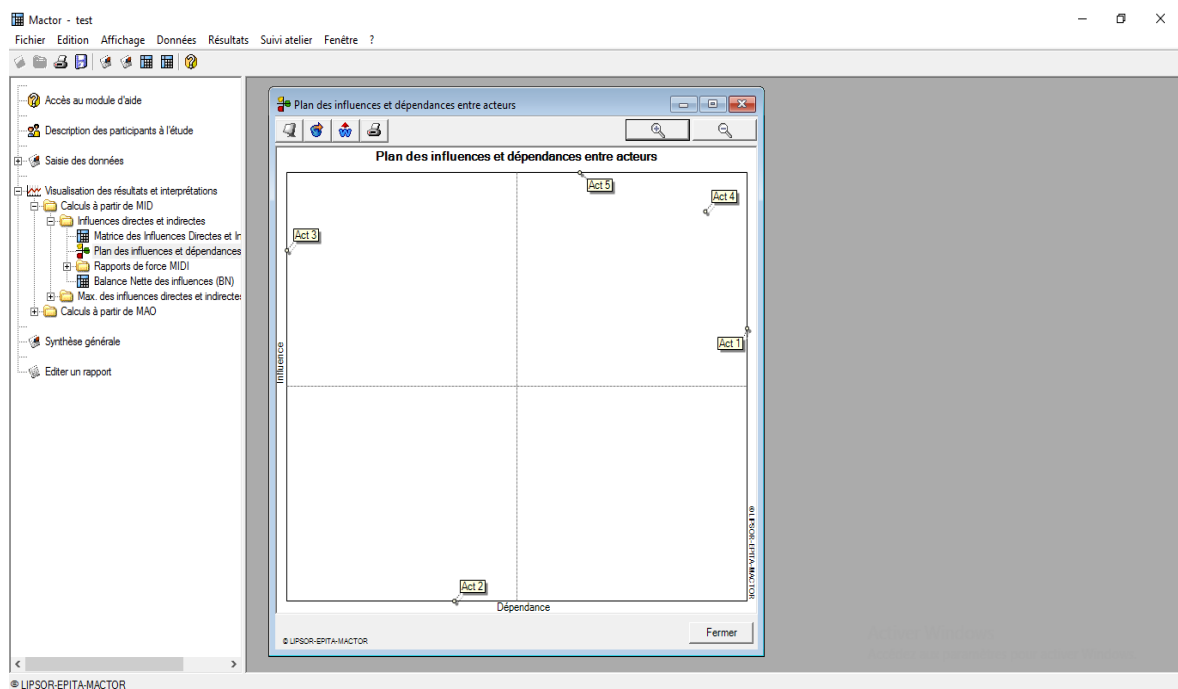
Mactor - test
Fichier Edition Affichage Données Résultats Suivi atelier Fenêtre ?

Accès au module d'aide
Description des participants à l'étude
Saisie des données
Visualisation des résultats et interprétations
Calculs à partir de MID
Influences directes et indirectes
Matrice des Influences Directes et Ir
Plan des influences et dépendances
Rapports de force MIDI
Balance Nette des influences (BN)
Max. des influences directes et indirecte:
Calculs à partir de MAO
Synthèse générale
Editer un rapport

Plan des influences et dépendances entre acteurs

Plan des influences et dépendances entre acteurs
Act 5
Act 4
Act 3
Act 1
Act 2
Influence
Dépendance
© LIPSOR-EPITA-MACTOR
© LIPSOR-EPITA-MACTOR
Fermer

© LIPSOR-EPITA-MACTOR